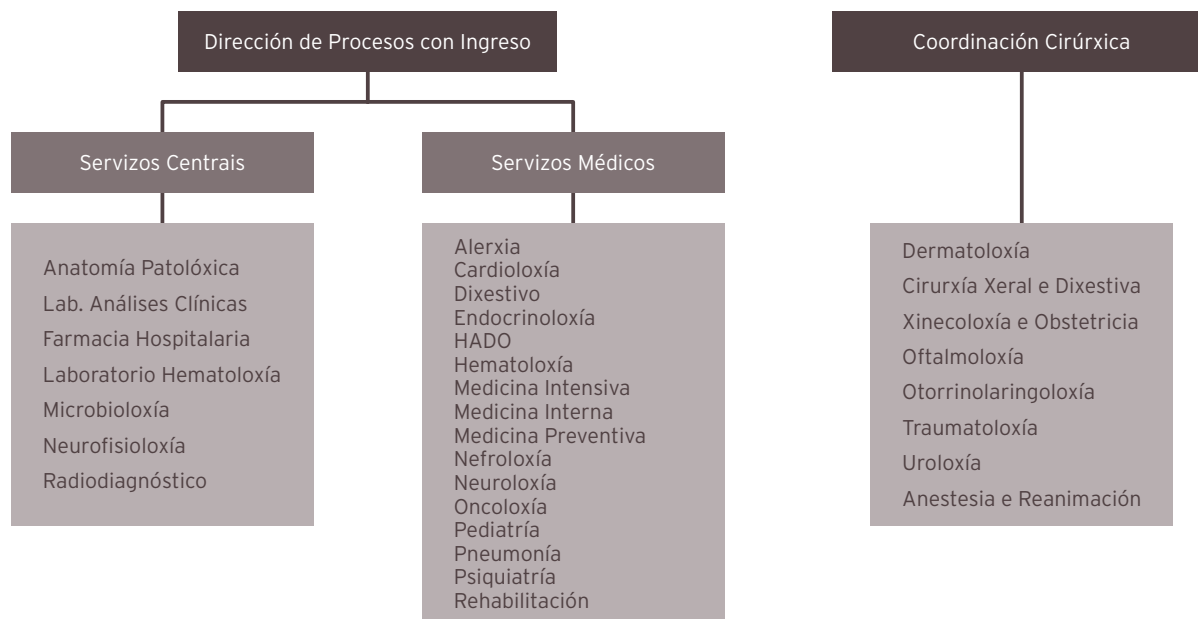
Dirección de Procesos con Ingreso

Servizos Centrais

Anatomía Patolóxica
Lab. Análises Clínicas
Farmacia Hospitalaria
Laboratorio Hematoloxía
Microbioloxía
Neurofisioloxía
Radiodiagnóstico

Servizos Médicos

Alerxia
Cardioloxía
Dixestivo
Endocrinoloxía
HADO
Hematoloxía
Medicina Intensiva
Medicina Interna
Medicina Preventiva
Nefroloxía
Neuroloxía
Oncoloxía
Pediatría
Pneumonía
Psiquiatría
Rehabilitación

Coordinación Cirúrxica

Dermatoloxía
Cirurxía Xeral e Dixestiva
Xinecoloxía e Obstetricia
Oftalmoloxía
Otorrinolaringoloxía
Traumatoloxía
Uroloxía
Anestesia e Reanimación